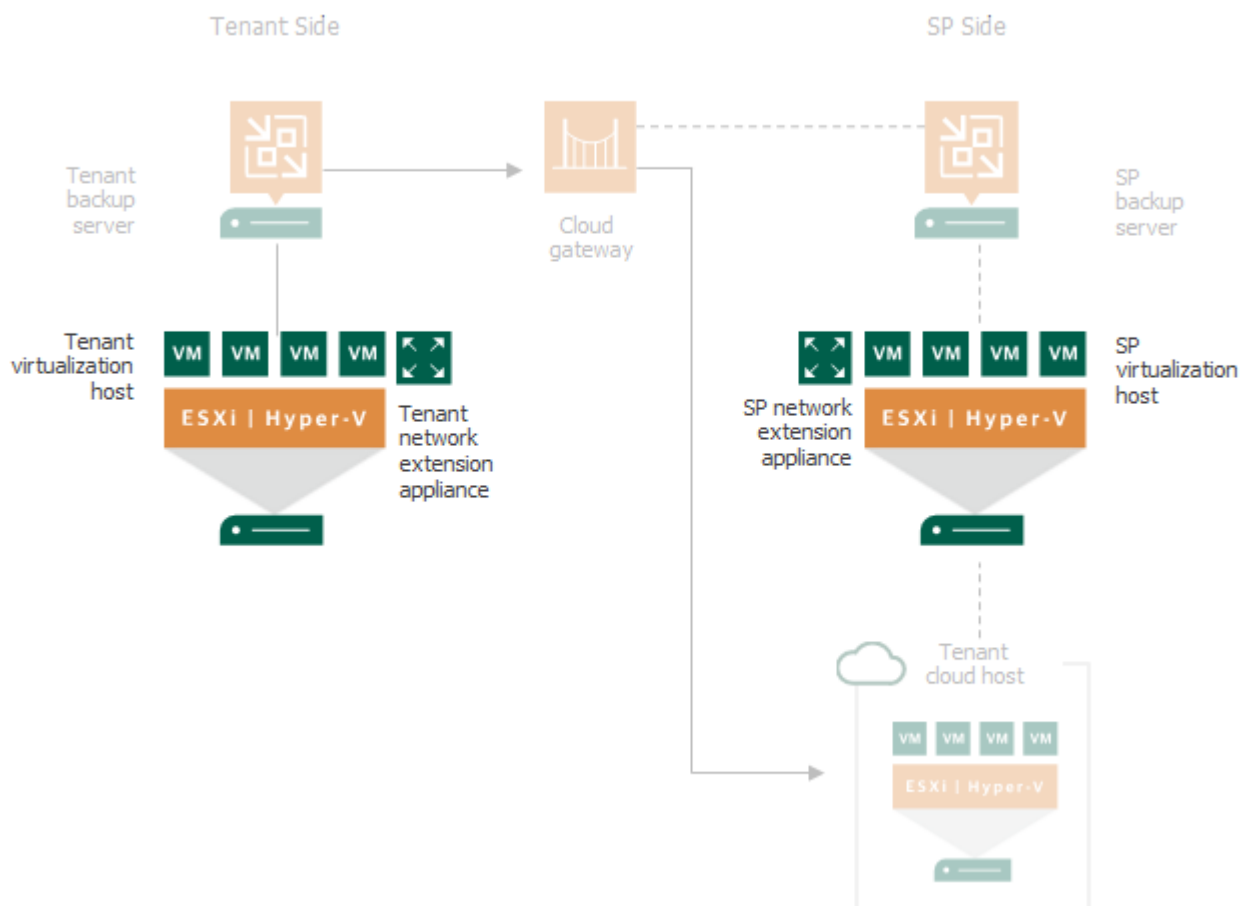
Tenant Side

SP Side

Tenant backup server

Cloud gateway

SP backup server

Tenant virtualization host

VM VM VM VM

ESXi | Hyper-V

Tenant network extension appliance

SP network extension appliance

VM VM VM VM

ESXi | Hyper-V

SP virtualization host

Tenant cloud host

VM VM VM VM

ESXi | Hyper-V